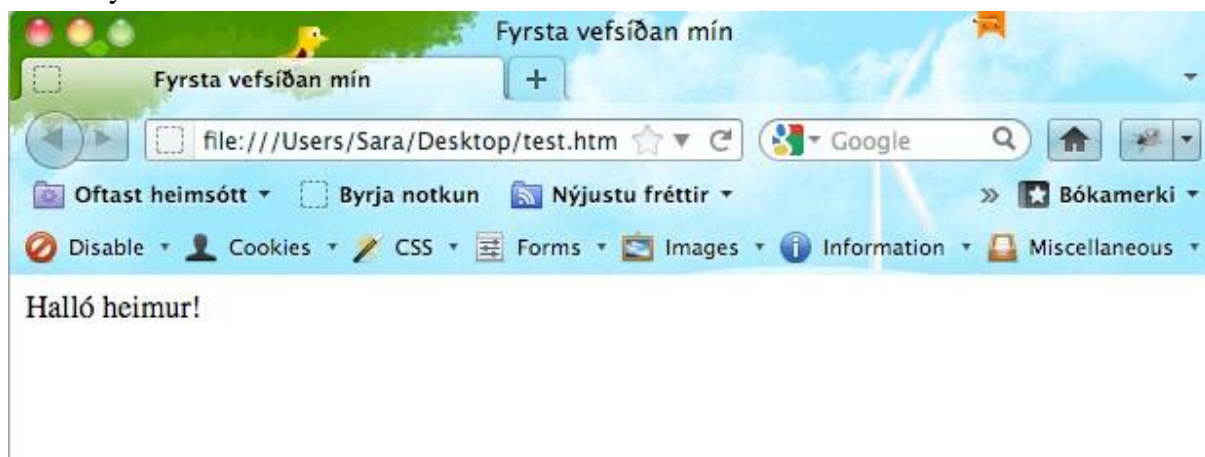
Fyrsta vefsíðan mín

Fyrsta vefsíðan mín

+

file:///Users/Sara/Desktop/test.htm

Google

Oftast heimsótt ▾ Byrja notkun Nýjustu fréttir ▾ » Bókamerki ▾

Disable ▾ Cookies ▾ CSS ▾ Forms ▾ Images ▾ Information ▾ Miscellaneous ▾

Halló heimur!